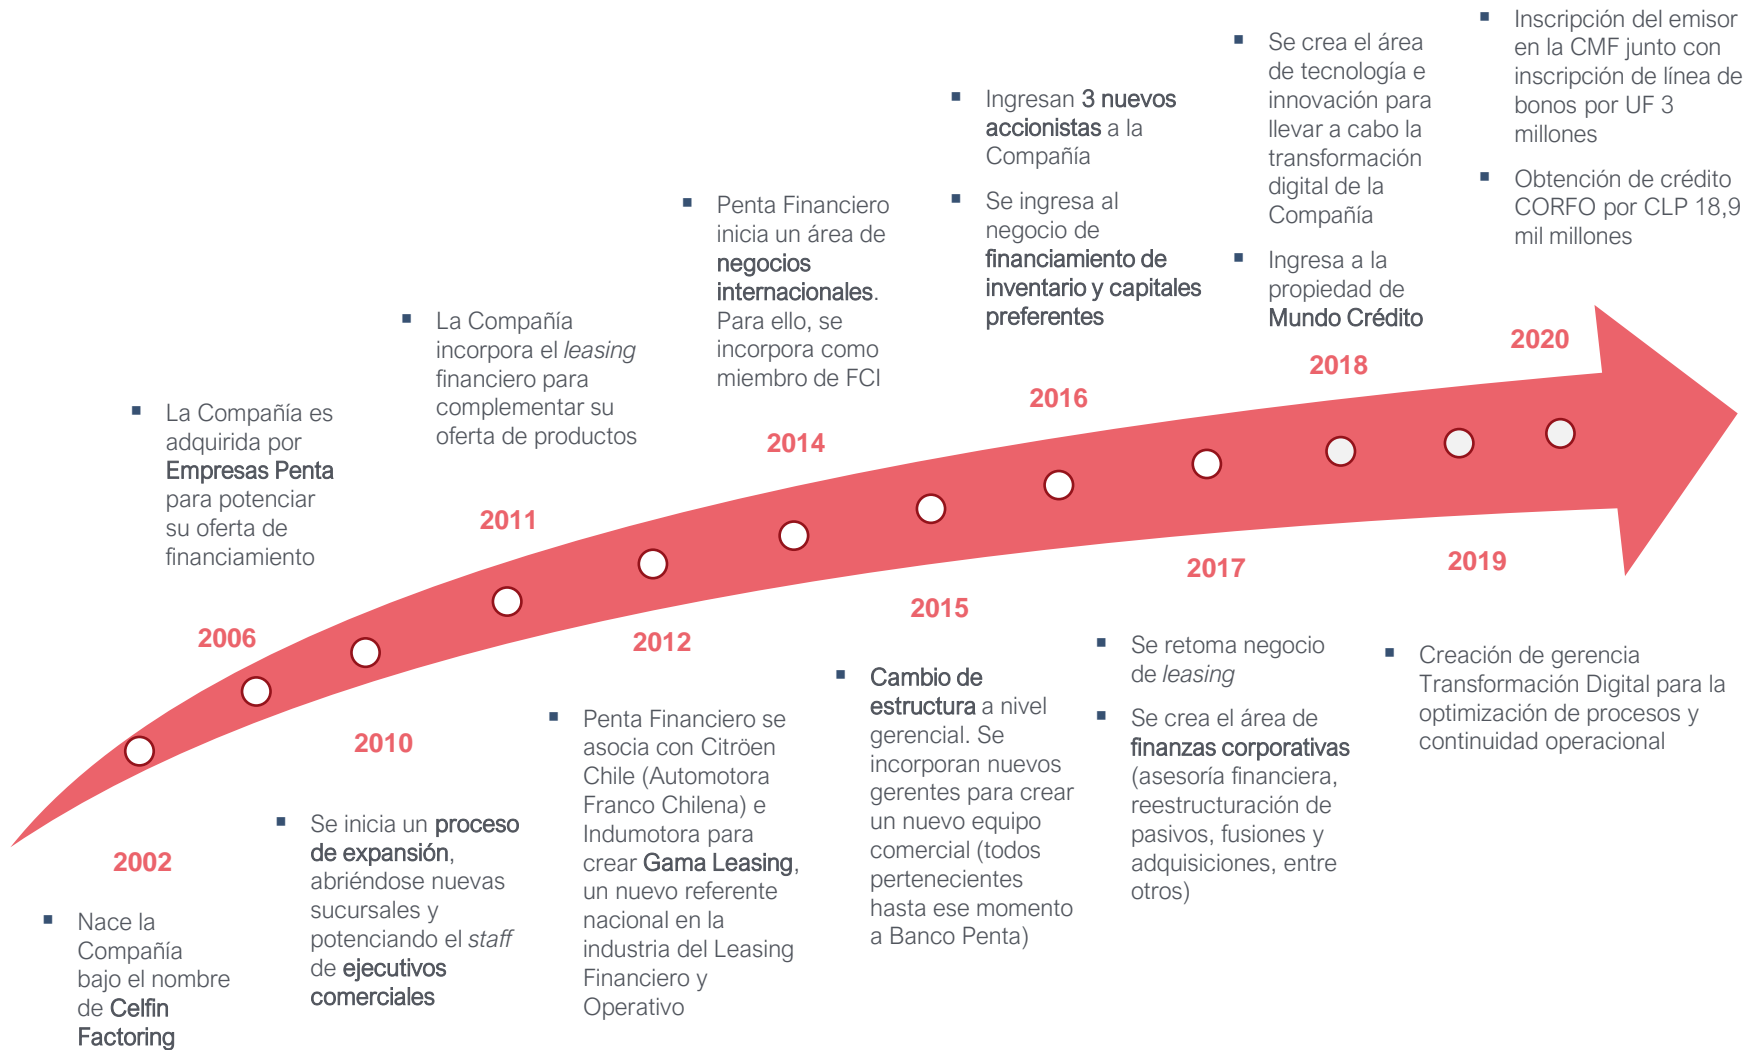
2002

Nace la Compañía bajo el nombre de Celfin Factoring

2006

La Compañía es adquirida por Empresas Penta para potenciar su oferta de financiamiento

2010

Se inicia un proceso de expansión, abriéndose nuevas sucursales y potenciando el *staff* de ejecutivos comerciales

2011

La Compañía incorpora el *leasing* financiero para complementar su oferta de productos

2012

Penta Financiero se asocia con Citröen Chile (Automotora Franco Chilena) e Indumotora para crear Gama Leasing, un nuevo referente nacional en la industria del Leasing Financiero y Operativo

2014

Penta Financiero inicia un área de negocios internacionales. Para ello, se incorpora como miembro de FCI

2015

Cambio de estructura a nivel gerencial. Se incorporan nuevos gerentes para crear un nuevo equipo comercial (todos pertenecientes hasta ese momento a Banco Penta)

2016

Ingresan 3 nuevos accionistas a la Compañía

Se ingresa al negocio de financiamiento de inventario y capitales preferentes

2017

Se retoma negocio de *leasing*

Se crea el área de finanzas corporativas (asesoría financiera, reestructuración de pasivos, fusiones y adquisiciones, entre otros)

2018

Se crea el área de tecnología e innovación para llevar a cabo la transformación digital de la Compañía

Ingresa a la propiedad de Mundo Crédito

2019

Creación de gerencia Transformación Digital para la optimización de procesos y continuidad operacional

2020

Inscripción del emisor en la CMF junto con inscripción de línea de bonos por UF 3 millones

Obtención de crédito CORFO por CLP 18,9 mil millones